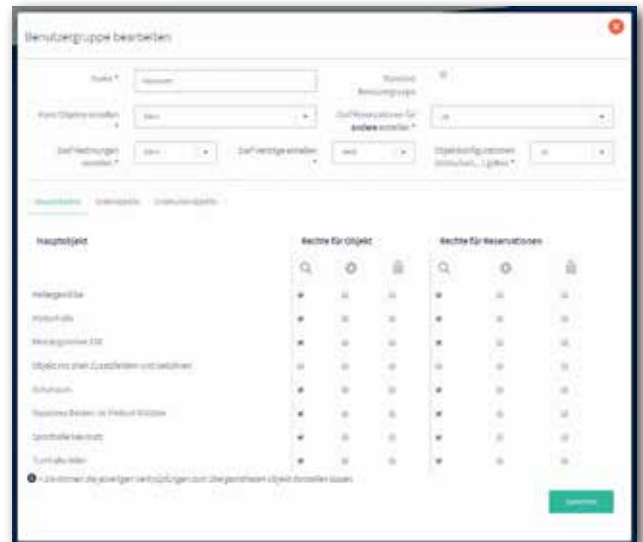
Benutzergruppe bearbeiten

Name * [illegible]

Standard Benutzergruppe

Kann Objekte erstellen * Nein

Darf Reservationen für andere erstellen * Ja

Darf Rechnungen erstellen * Nein

Darf Verträge erstellen * Nein

Objektkonfigurationen löschen ... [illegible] * Ja

Hauptobjekte Unterobjekte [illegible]

Hauptobjekt

Rechte für Objekt

Rechte für Reservationen

Hallenbad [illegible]

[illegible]

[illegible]

Objekt mit allen Zusatzfeldern und Gebühren

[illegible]

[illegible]

Sporthalle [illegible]

Turnhalle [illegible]

Sie können die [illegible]

Speichern